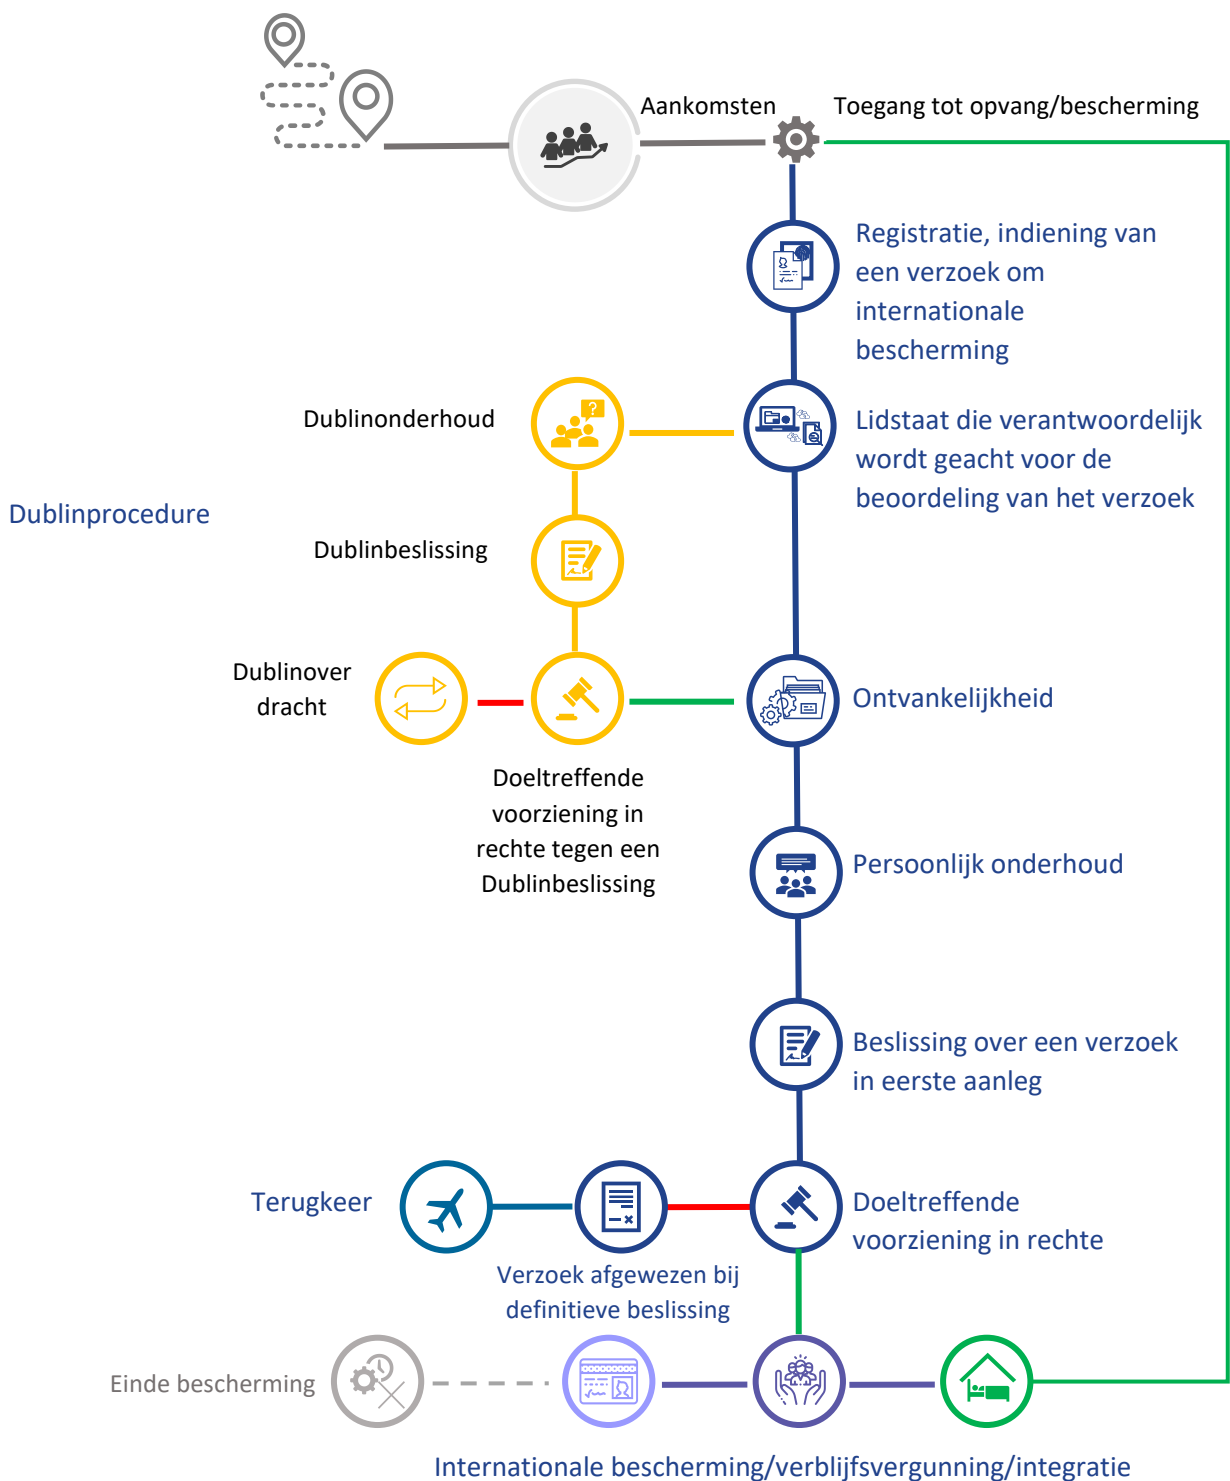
Aankomsten

Toegang tot opvang/bescherming

Registratie, indiening van een verzoek om internationale bescherming

Dublinonderhoud

Lidstaat die verantwoordelijk wordt geacht voor de beoordeling van het verzoek

Dublinprocedure

Dublinbeslissing

Dublinoverdracht

Ontvankelijkheid

Doeltreffende voorziening in rechte tegen een Dublinbeslissing

Persoonlijk onderhoud

Beslissing over een verzoek in eerste aanleg

Terugkeer

Doeltreffende voorziening in rechte

Verzoek afgewezen bij definitieve beslissing

Einde bescherming

Internationale bescherming/verblijfsvergunning/integratie